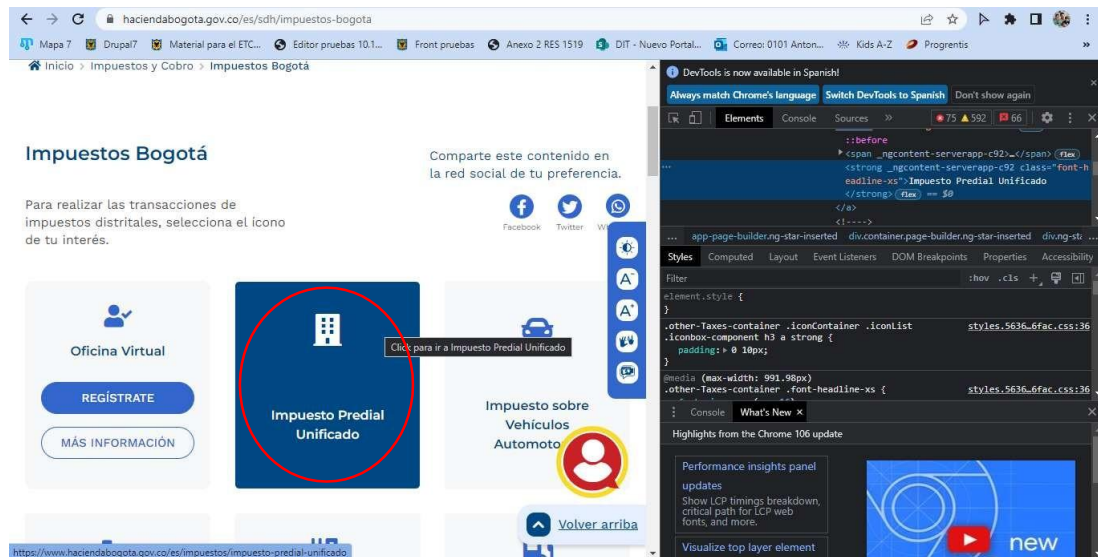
haciendabogota.gov.co/es/sdh/impuestos-bogota

Mapa 7 Drupal7 Material para el ETC... Editor pruebas 10.1... Front pruebas Anexo 2 RES 1519 DIT - Nuevo Portal... Correo: 0101 Anton... Kids A-Z Progrentis

Inicio > Impuestos y Cobro > Impuestos Bogotá

Impuestos Bogotá

Para realizar las transacciones de impuestos distritales, selecciona el ícono de tu interés.

Comparte este contenido en la red social de tu preferencia.

Facebook Twitter W

Oficina Virtual

REGÍSTRATE

MÁS INFORMACIÓN

Impuesto Predial Unificado

Click para ir a Impuesto Predial Unificado

Impuesto sobre Vehículos Automoto

Volver arriba

https://www.haciendabogota.gov.co/es/impuestos/impuesto-predial-unificado

DevTools is now available in Spanish!

Always match Chrome's language Switch DevTools to Spanish Don't show again

Elements Console Sources » 75 592 66

::before
<span _ngcontent-serverapp-c92>…</span> flex
<strong _ngcontent-serverapp-c92 class="font-headline-xs">Impuesto Predial Unificado</strong> flex == $0
</a>
<!---->

... app-page-builder.ng-star-inserted div.container.page-builder.ng-star-inserted div.ng-st

Styles Computed Layout Event Listeners DOM Breakpoints Properties Accessibility

Filter :hov .cls +

element.style {
}
.other-Taxes-container .iconContainer .iconList .iconbox-component h3 a strong { styles.5636…6fac.css:36
padding: ▸ 0 10px;
}
@media (max-width: 991.98px)
.other-Taxes-container .font-headline-xs { styles.5636…6fac.css:36

Console What's New ×

Highlights from the Chrome 106 update

Performance insights panel updates
Show LCP timings breakdown, critical path for LCP web fonts, and more.

Visualize top layer element

new